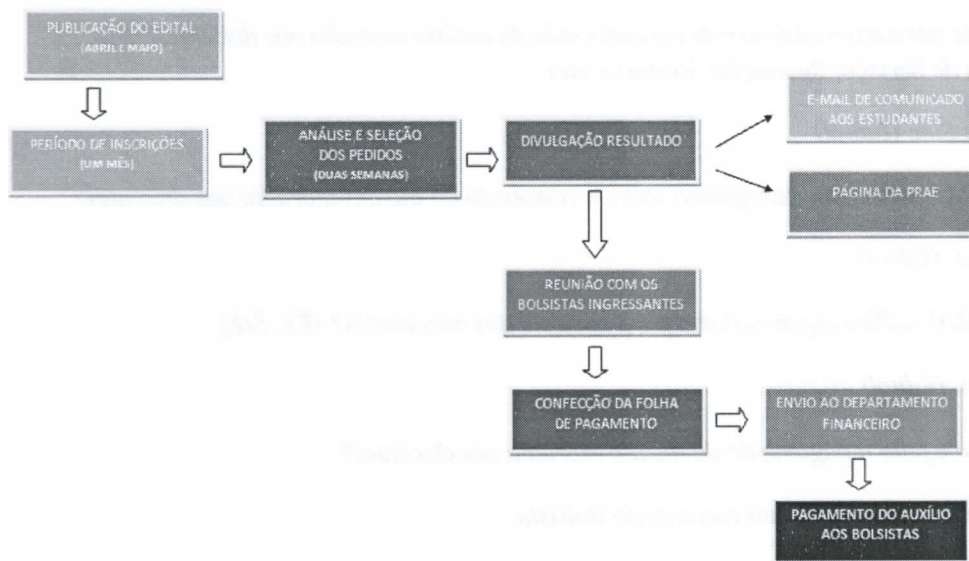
PUBLICAÇÃO DO EDITAL
(ABRIL E MAIO)

PERÍODO DE INSCRIÇÕES
(UM MÊS)

ANÁLISE E SELEÇÃO DOS PEDIDOS
(DUAS SEMANAS)

DIVULGAÇÃO RESULTADO

E-MAIL DE COMUNICADO AOS ESTUDANTES

PÁGINA DA PRAE

REUNIÃO COM OS BOLSISTAS INGRESSANTES

CONFECÇÃO DA FOLHA DE PAGAMENTO

ENVIO AO DEPARTAMENTO FINANCEIRO

PAGAMENTO DO AUXÍLIO AOS BOLSISTAS